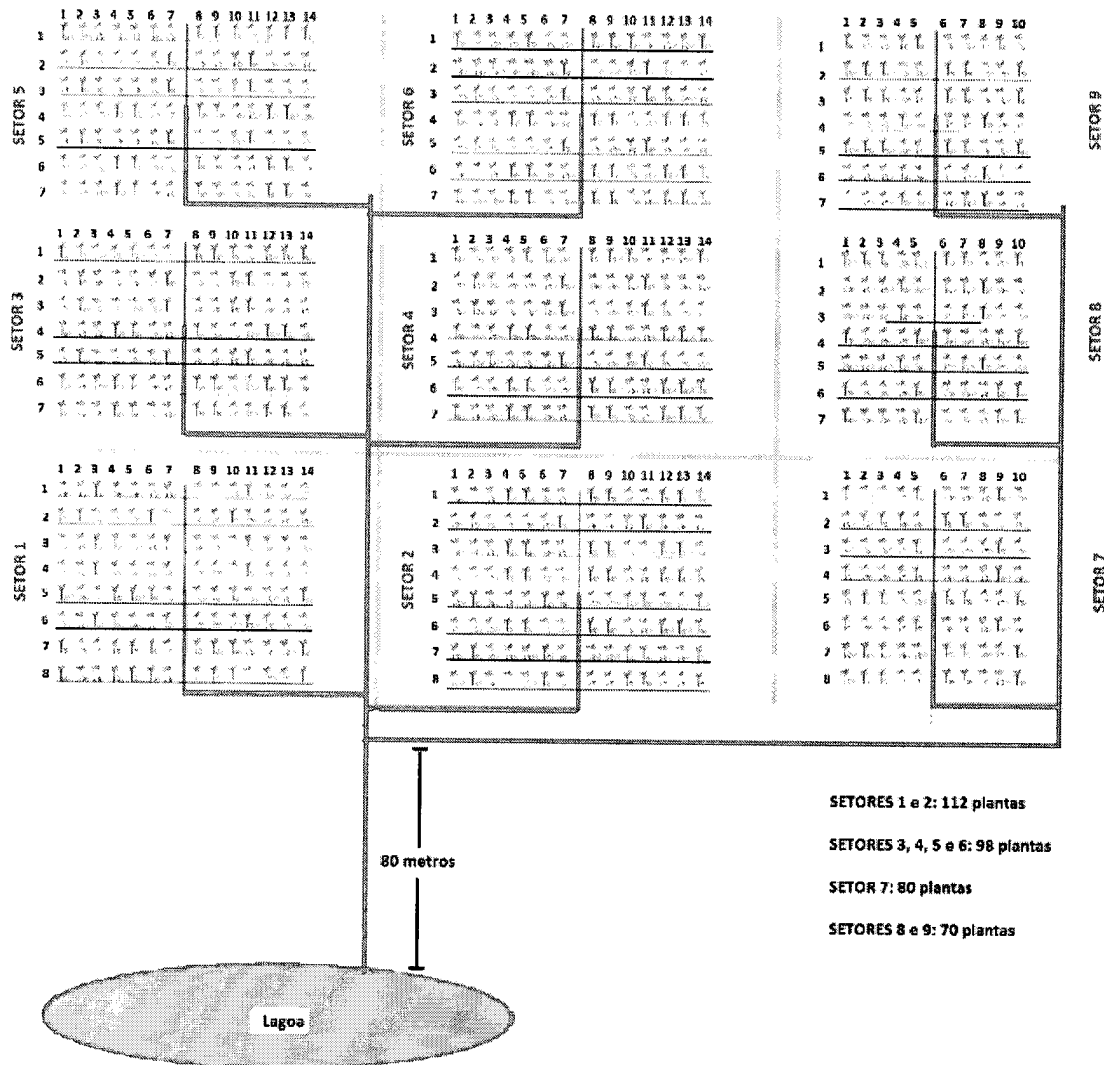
1 2 3 4 5 6 7 8 9 10 11 12 13 14
1
2
3
4
5
6
7
SETOR 5

1 2 3 4 5 6 7 8 9 10 11 12 13 14
1
2
3
4
5
6
7
SETOR 6

1 2 3 4 5 6 7 8 9 10
1
2
3
4
5
6
7
SETOR 9

1 2 3 4 5 6 7 8 9 10 11 12 13 14
1
2
3
4
5
6
7
SETOR 3

1 2 3 4 5 6 7 8 9 10 11 12 13 14
1
2
3
4
5
6
7
SETOR 4

1 2 3 4 5 6 7 8 9 10
1
2
3
4
5
6
7
SETOR 8

1 2 3 4 5 6 7 8 9 10 11 12 13 14
1
2
3
4
5
6
7
8
SETOR 1

1 2 3 4 5 6 7 8 9 10 11 12 13 14
1
2
3
4
5
6
7
8
SETOR 2

1 2 3 4 5 6 7 8 9 10
1
2
3
4
5
6
7
8
SETOR 7

80 metros

SETORES 1 e 2: 112 plantas

SETORES 3, 4, 5 e 6: 98 plantas

SETOR 7: 80 plantas

SETORES 8 e 9: 70 plantas

Lagoa